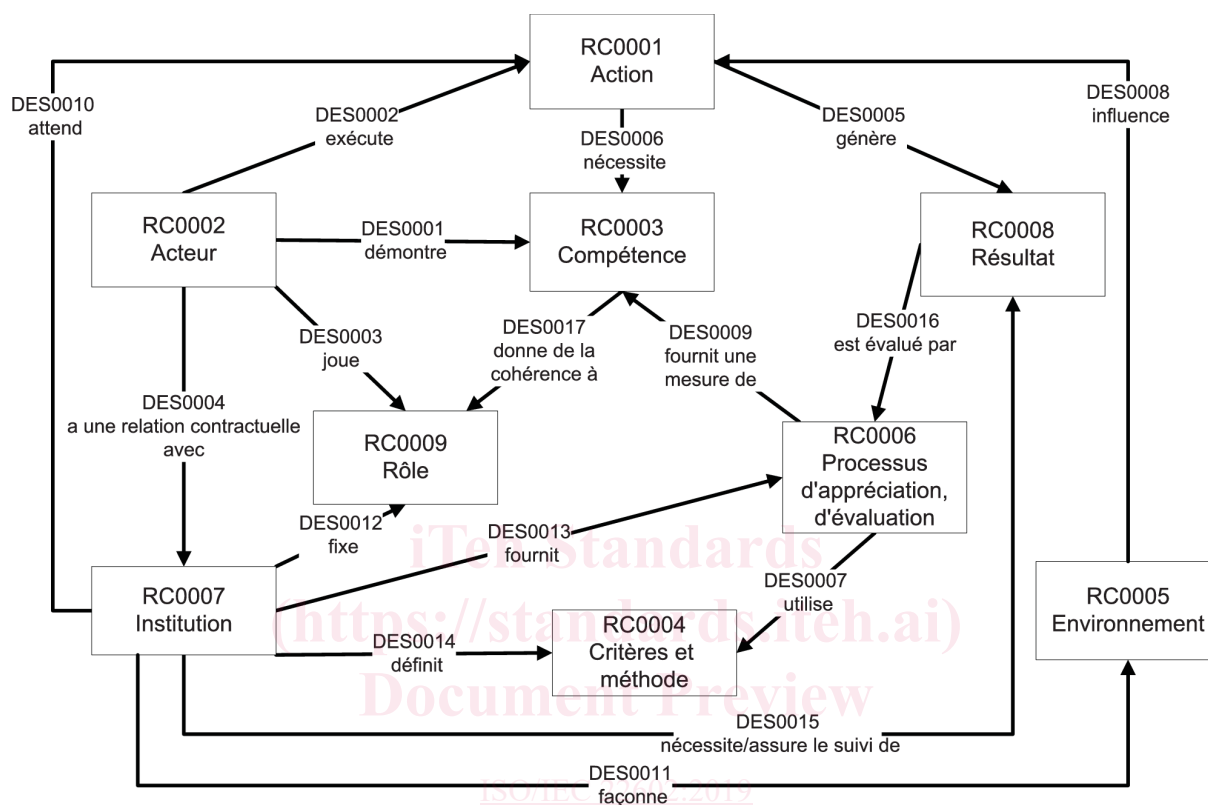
RC0001
Action

DES0010
attend

DES0002
exécute

DES0006
nécessite

DES0005
génère

DES0008
influence

RC0002
Acteur

DES0001
démontre

RC0003
Compétence

RC0008
Résultat

DES0003
joue

DES0017
donne de la cohérence à

DES0009
fournit une mesure de

DES0016
est évalué par

DES0004
a une relation contractuelle avec

RC0009
Rôle

RC0006
Processus d'appréciation, d'évaluation

DES0012
fixe

DES0013
fournit

iTeh Standards
(https://standards.iteh.ai)
Document Preview

RC0007
Institution

DES0007
utilise

RC0005
Environnement

DES0014
définit

RC0004
Critères et méthode

DES0015
nécessite/assure le suivi de

DES0011
façonne

ISO/IEC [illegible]:2019